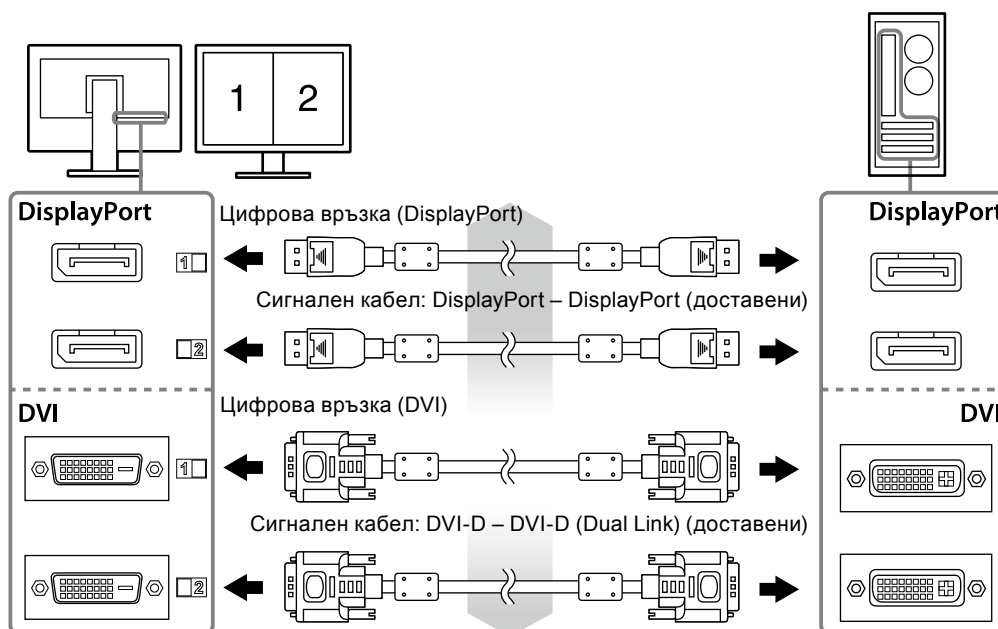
1 2

DisplayPort

Цифрова връзка (DisplayPort)

Сигнален кабел: DisplayPort – DisplayPort (доставени)

DisplayPort

1

2

DVI

Цифрова връзка (DVI)

Сигнален кабел: DVI-D – DVI-D (Dual Link) (доставени)

DVI

1

2